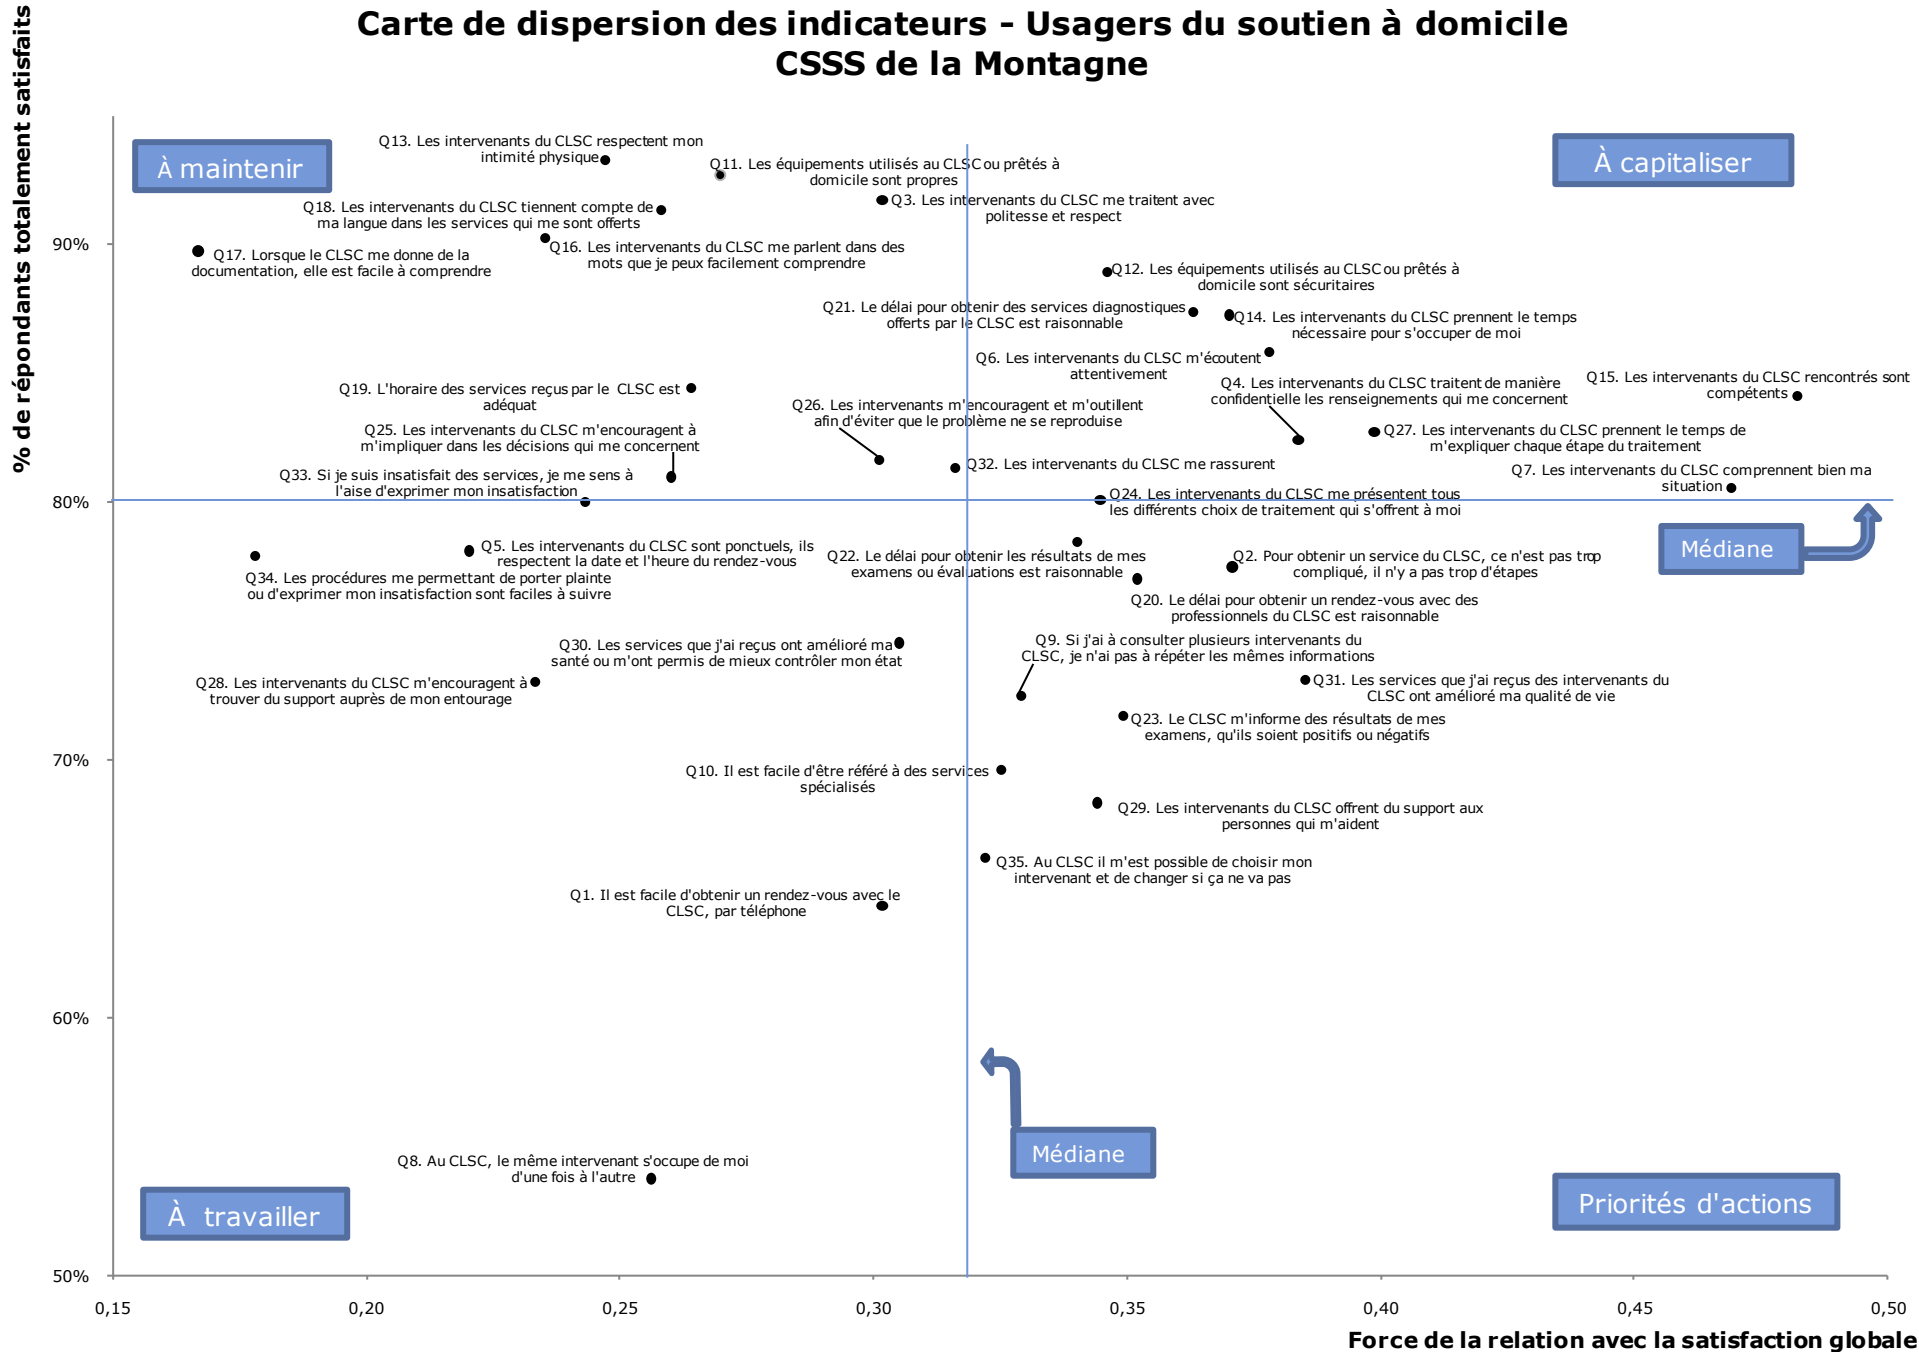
Carte de dispersion des indicateurs - Usagers du soutien à domicile
CSSS de la Montagne

% de répondants totalement satisfaits

À maintenir

À capitaliser

À travailler

Priorités d'actions

Médiane

Médiane

Q13. Les intervenants du CLSC respectent mon intimité physique

Q11. Les équipements utilisés au CLSC ou prêtés à domicile sont propres

Q18. Les intervenants du CLSC tiennent compte de ma langue dans les services qui me sont offerts

Q3. Les intervenants du CLSC me traitent avec politesse et respect

Q17. Lorsque le CLSC me donne de la documentation, elle est facile à comprendre

Q16. Les intervenants du CLSC me parlent dans des mots que je peux facilement comprendre

Q12. Les équipements utilisés au CLSC ou prêtés à domicile sont sécuritaires

Q21. Le délai pour obtenir des services diagnostiques offerts par le CLSC est raisonnable

Q14. Les intervenants du CLSC prennent le temps nécessaire pour s'occuper de moi

Q6. Les intervenants du CLSC m'écoutent attentivement

Q19. L'horaire des services reçus par le CLSC est adéquat

Q4. Les intervenants du CLSC traitent de manière confidentielle les renseignements qui me concernent

Q15. Les intervenants du CLSC rencontrés sont compétents

Q26. Les intervenants m'encouragent et m'outillent afin d'éviter que le problème ne se reproduise

Q25. Les intervenants du CLSC m'encouragent à m'impliquer dans les décisions qui me concernent

Q27. Les intervenants du CLSC prennent le temps de m'expliquer chaque étape du traitement

Q33. Si je suis insatisfait des services, je me sens à l'aise d'exprimer mon insatisfaction

Q32. Les intervenants du CLSC me rassurent

Q7. Les intervenants du CLSC comprennent bien ma situation

Q24. Les intervenants du CLSC me présentent tous les différents choix de traitement qui s'offrent à moi

Q5. Les intervenants du CLSC sont ponctuels, ils respectent la date et l'heure du rendez-vous

Q22. Le délai pour obtenir les résultats de mes examens ou évaluations est raisonnable

Q2. Pour obtenir un service du CLSC, ce n'est pas trop compliqué, il n'y a pas trop d'étapes

Q34. Les procédures me permettant de porter plainte ou d'exprimer mon insatisfaction sont faciles à suivre

Q20. Le délai pour obtenir un rendez-vous avec des professionnels du CLSC est raisonnable

Q30. Les services que j'ai reçus ont amélioré ma santé ou m'ont permis de mieux contrôler mon état

Q9. Si j'ai à consulter plusieurs intervenants du CLSC, je n'ai pas à répéter les mêmes informations

Q28. Les intervenants du CLSC m'encouragent à trouver du support auprès de mon entourage

Q31. Les services que j'ai reçus des intervenants du CLSC ont amélioré ma qualité de vie

Q23. Le CLSC m'informe des résultats de mes examens, qu'ils soient positifs ou négatifs

Q10. Il est facile d'être référé à des services spécialisés

Q29. Les intervenants du CLSC offrent du support aux personnes qui m'aident

Q35. Au CLSC il m'est possible de choisir mon intervenant et de changer si ça ne va pas

Q1. Il est facile d'obtenir un rendez-vous avec le CLSC, par téléphone

Q8. Au CLSC, le même intervenant s'occupe de moi d'une fois à l'autre

90%
80%
70%
60%
50%

0,15 0,20 0,25 0,30 0,35 0,40 0,45 0,50

Force de la relation avec la satisfaction globale